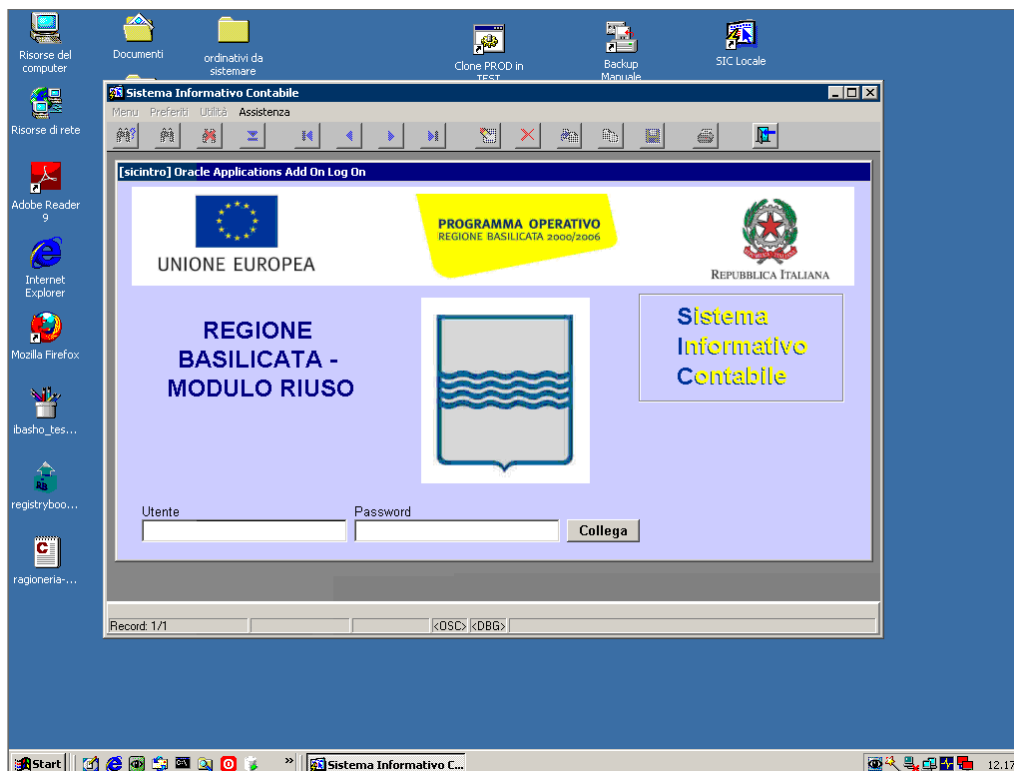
Risorse del computer

Documenti

ordinativi da sistemare

Clone PROD in TEST

Backup Manuale

SIC Locale

Risorse di rete

Adobe Reader 9

Internet Explorer

Mozilla Firefox

ibasho_tes...

registryboo...

ragioneria-...

Sistema Informativo Contabile

Menu Preferiti Utilità Assistenza

[sicintro] Oracle Applications Add On Log On

UNIONE EUROPEA

PROGRAMMA OPERATIVO
REGIONE BASILICATA 2000/2006

REPUBBLICA ITALIANA

REGIONE BASILICATA - MODULO RIUSO

Sistema
Informativo
Contabile

Utente

Password

Collega

Record: 1/1

<OSC> <DBG>

Start

Sistema Informativo C...

12.17